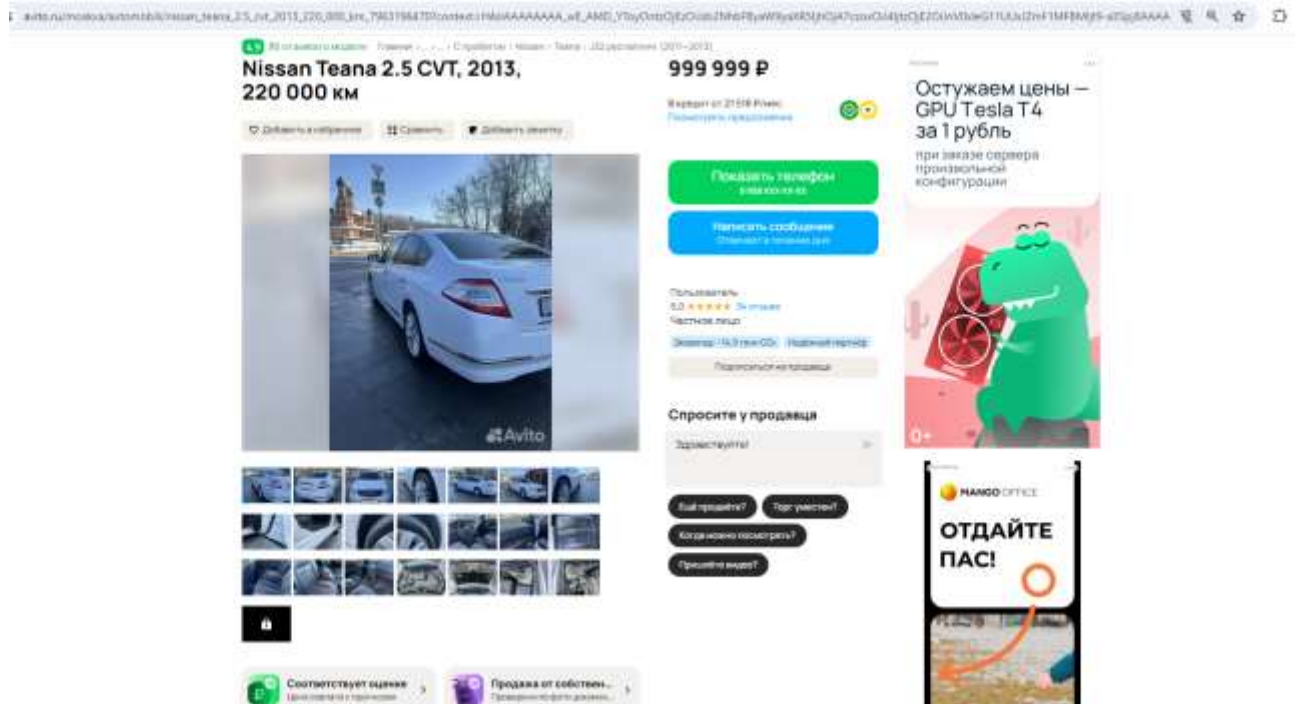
avito.ru/moskva/avtomobili/nissan_teana_2.5_cvt_2013_220_000_km_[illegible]

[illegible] · Главная · ... · С пробегом · Nissan · Teana · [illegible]

Nissan Teana 2.5 CVT, 2013, 220 000 км

Добавить в избранное  Сравнить  Добавить заметку

Avito

999 999 ₽

В кредит от 21 518 ₽/мес
Посмотреть предложения

Показать телефон
8 9XX XXX-XX-XX

Написать сообщение
Отвечает в течение дня

Пользователь
5,0 ★★★★★ 34 отзыва
Частное лицо

Подписаться на продавца

Спросите у продавца

Здравствуйте!

Ещё продаёте?  Торг уместен?
Когда можно посмотреть?
Пришлёте видео?

Соответствует оценке
Продажа от собствен...

Остужаем цены — GPU Tesla T4 за 1 рубль
при заказе сервера произвольной конфигурации

0+

MANGO OFFICE
ОТДАЙТЕ ПАС!